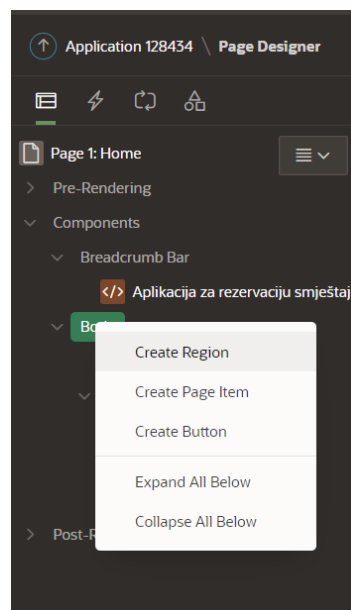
Application 128434 \ Page Designer

Page 1: Home

Pre-Rendering

Components

Breadcrumb Bar

Aplikacija za rezervaciju smještaj

Bo

Create Region

Create Page Item

Create Button

Expand All Below

Collapse All Below

Post-R